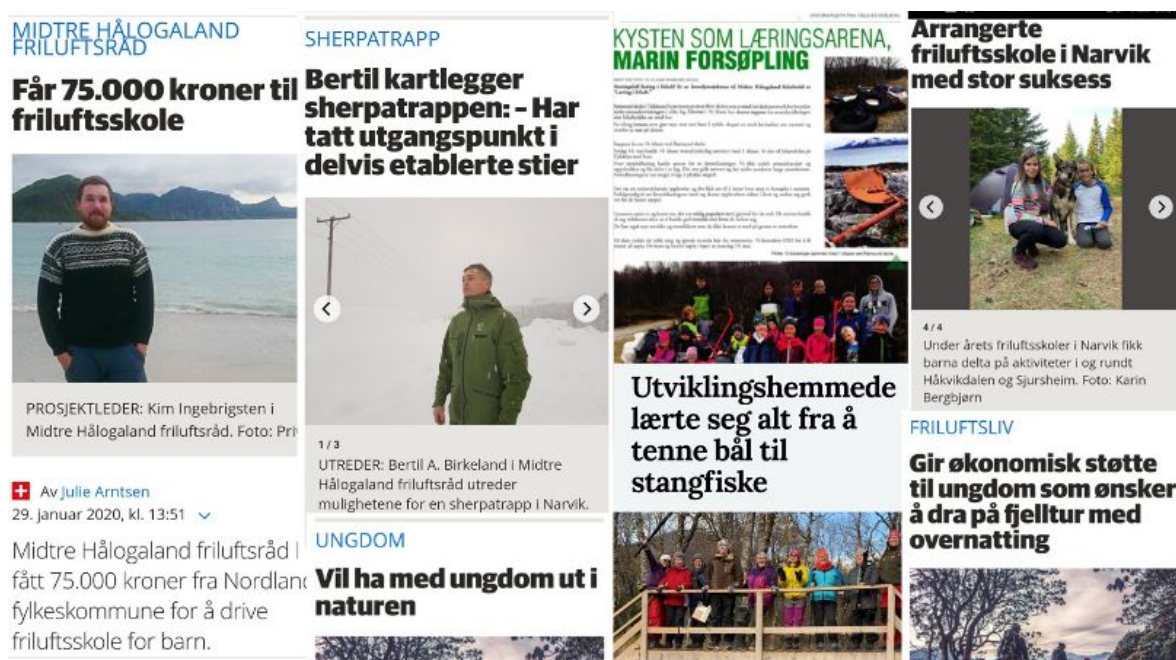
MIDTRE HÅLOGALAND FRILUFTSRÅD

Får 75.000 kroner til friluftsskole

PROSJEKTLEDER: Kim Ingebrigtsen i Midtre Hålogaland friluftsråd. Foto: Pri

Av Julie Arntsen
29. januar 2020, kl. 13:51

Midtre Hålogaland friluftsråd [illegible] fått 75.000 kroner fra Nordlan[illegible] fylkeskommune for å drive friluftsskole for barn.

SHERPATRAPP

Bertil kartlegger sherpatrappen: – Har tatt utgangspunkt i delvis etablerte stier

1 / 3
UTREDER: Bertil A. Birkeland i Midtre Hålogaland friluftsråd utreder mulighetene for en sherpatrapp i Narvik.

UNGDOM

Vil ha med ungdom ut i naturen

KYSTEN SOM LÆRINGSARENA, MARIN FORSØPLING

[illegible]

Utviklingshemmede lærte seg alt fra å tenne bål til stangfiske

Arrangerte friluftsskole i Narvik med stor suksess

4 / 4
Under årets friluftsskoler i Narvik fikk barna delta på aktiviteter i og rundt Håkvikdalen og Sjursheim. Foto: Karin Bergbjørn

FRILUFTSLIV

Gir økonomisk støtte til ungdom som ønsker å dra på fjelltur med overnatting